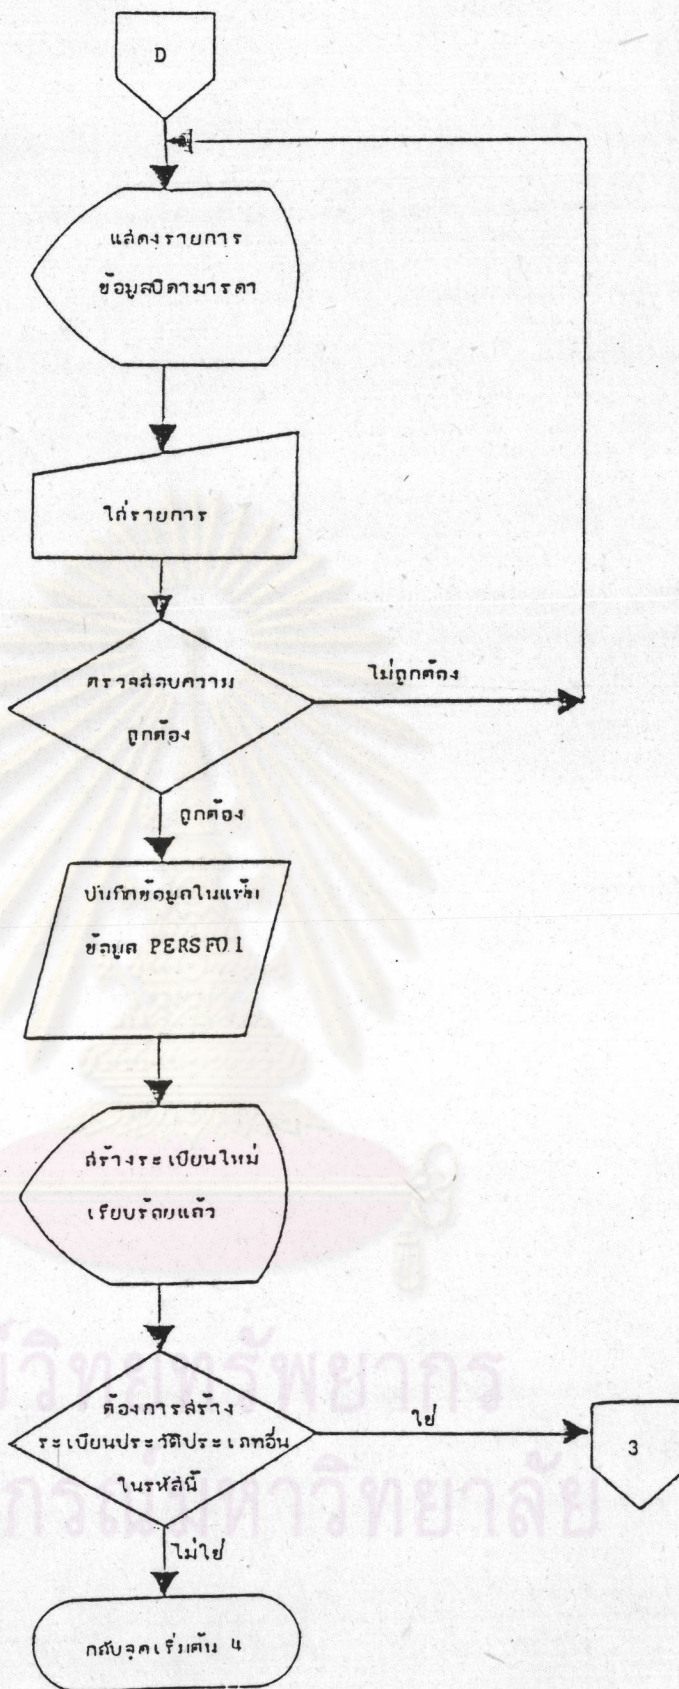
D

แสดงรายการ ข้อมูลบิดามารดา

ใส่รายการ

ตรวจสอบความถูกต้อง

ไม่ถูกต้อง

ถูกต้อง

บันทึกข้อมูลในแฟ้มข้อมูล PERSF01

สร้างระเบียนใหม่เรียบร้อยแล้ว

ต้องการสร้างระเบียนประวัติประเภทอื่นในรหัสนี้

ใช่

3

ไม่ใช่

กลับจุดเริ่มต้น 4

วิทยทรัพยากร
กรณ์มหาวิทยาลัย